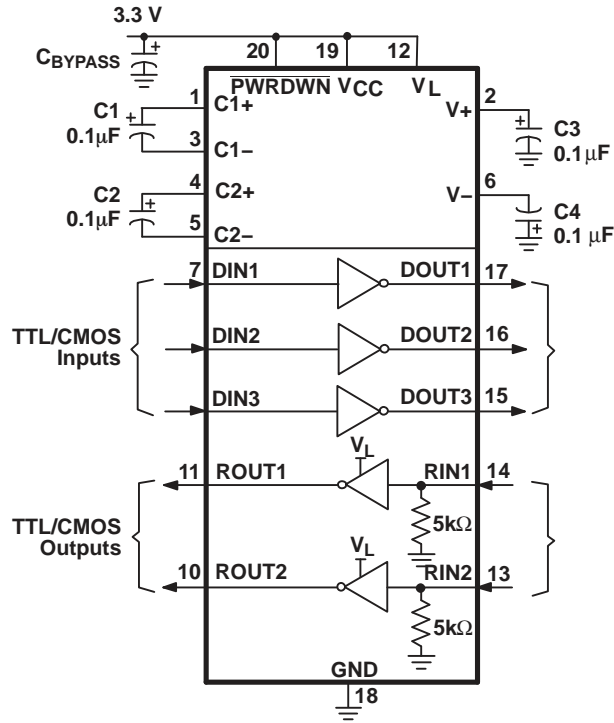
3.3 V

$C_{BYPASS}$ +

20 19 12

$\overline{PWRDWN}$ $V_{CC}$ $V_L$

C1 0.1μF + 1 C1+ 3 C1−

C2 0.1μF + 4 C2+ 5 C2−

2 V+ + C3 0.1μF

6 V− + C4 0.1 μF

TTL/CMOS Inputs

7 DIN1 DOUT1 17

DIN2 DOUT2 16

DIN3 DOUT3 15

TTL/CMOS Outputs

$V_L$

11 ROUT1 RIN1 14

5kΩ

$V_L$

10 ROUT2 RIN2 13

5kΩ

GND 18